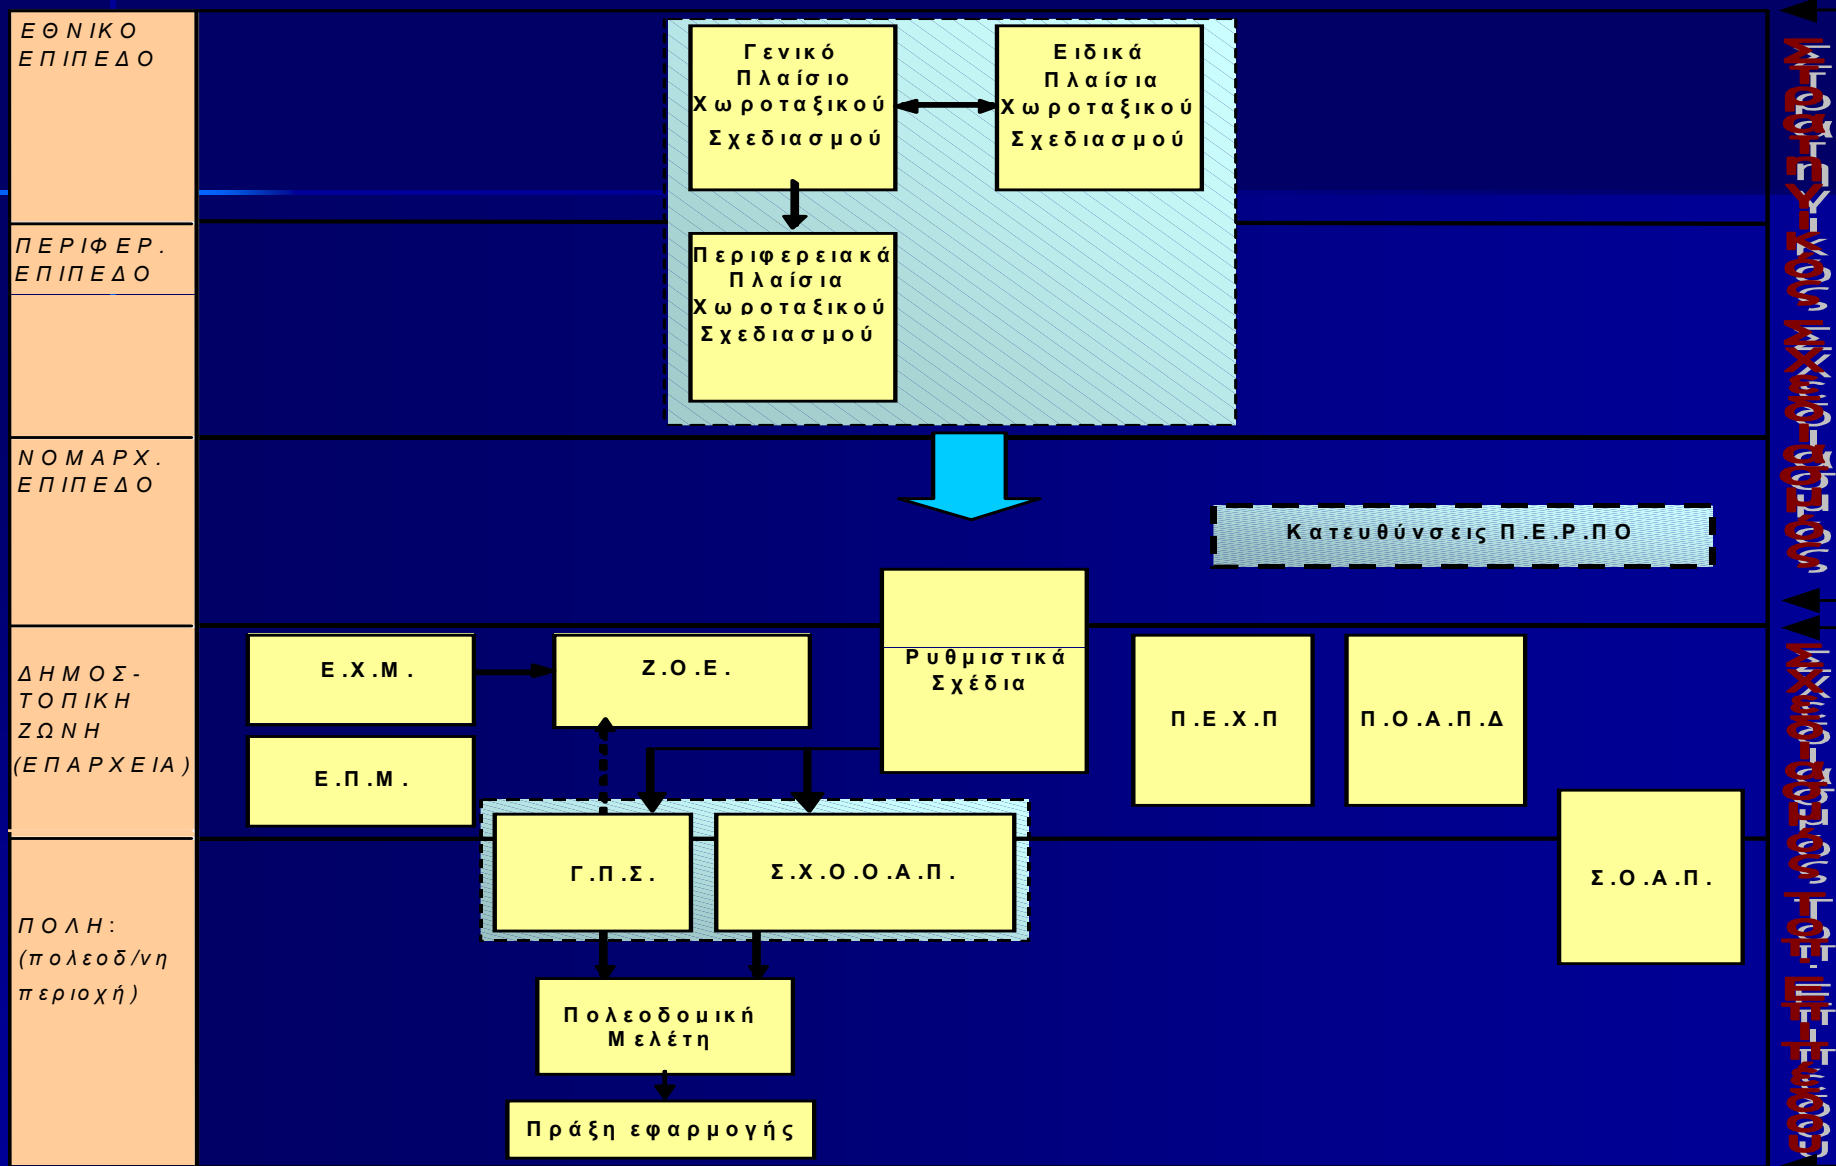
ΕΘΝΙΚΟ ΕΠΙΠΕΔΟ

ΠΕΡΙΦΕΡ. ΕΠΙΠΕΔΟ

ΝΟΜΑΡΧ. ΕΠΙΠΕΔΟ

ΔΗΜΟΣ-ΤΟΠΙΚΗ ΖΩΝΗ (ΕΠΑΡΧΕΙΑ)

ΠΟΛΗ: (πολεοδ/νη περιοχή)

Γενικό Πλαίσιο Χωροταξικού Σχεδιασμού

Ειδικά Πλαίσια Χωροταξικού Σχεδιασμού

Περιφερειακά Πλαίσια Χωροταξικού Σχεδιασμού

Κατευθύνσεις Π.Ε.Ρ.ΠΟ

Ρυθμιστικά Σχέδια

Ε.Χ.Μ.

Ζ.Ο.Ε.

Ε.Π.Μ.

Π.Ε.Χ.Π

Π.Ο.Α.Π.Δ

Γ.Π.Σ.

Σ.Χ.Ο.Ο.Α.Π.

Σ.Ο.Α.Π.

Πολεοδομική Μελέτη

Πράξη εφαρμογής

Στρατηγικός Σχεδιασμός

Σχεδιασμός του Επιπέδου